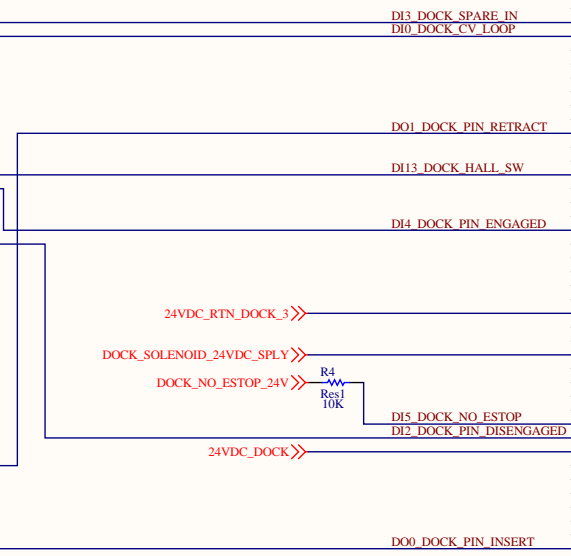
DI3_DOCK_SPARE_IN
DI0_DOCK_CV_LOOP

DO1_DOCK_PIN_RETRACT

DI13_DOCK_HALL_SW

DI4_DOCK_PIN_ENGAGED

24VDC_RTN_DOCK_3

DOCK_SOLENOID_24VDC_SPLY

DOCK_NO_ESTOP_24V

R4
Res1
10K

DI5_DOCK_NO_ESTOP
DI2_DOCK_PIN_DISENGAGED

24VDC_DOCK

DO0_DOCK_PIN_INSERT